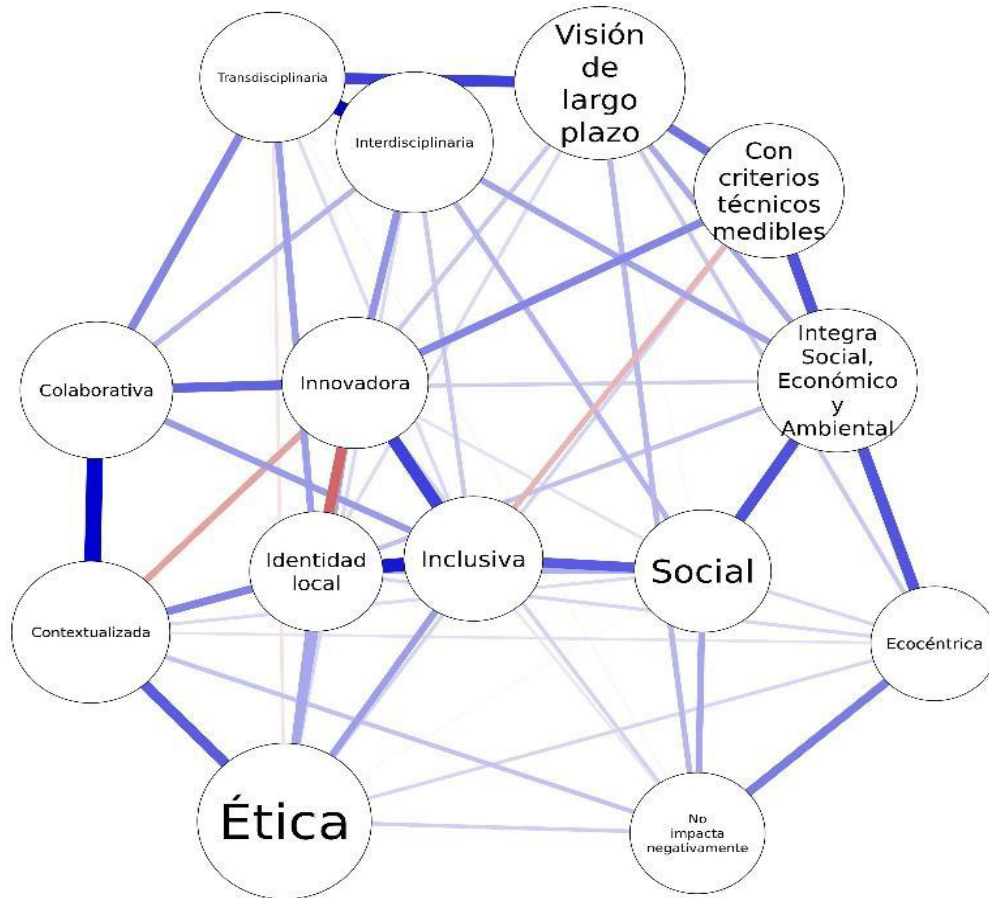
Transdisciplinaria

Visión de largo plazo

Interdisciplinaria

Con criterios técnicos medibles

Integra Social, Económico y Ambiental

Colaborativa

Innovadora

Identidad local

Inclusiva

Social

Contextualizada

Ecocéntrica

Ética

No impacta negativamente